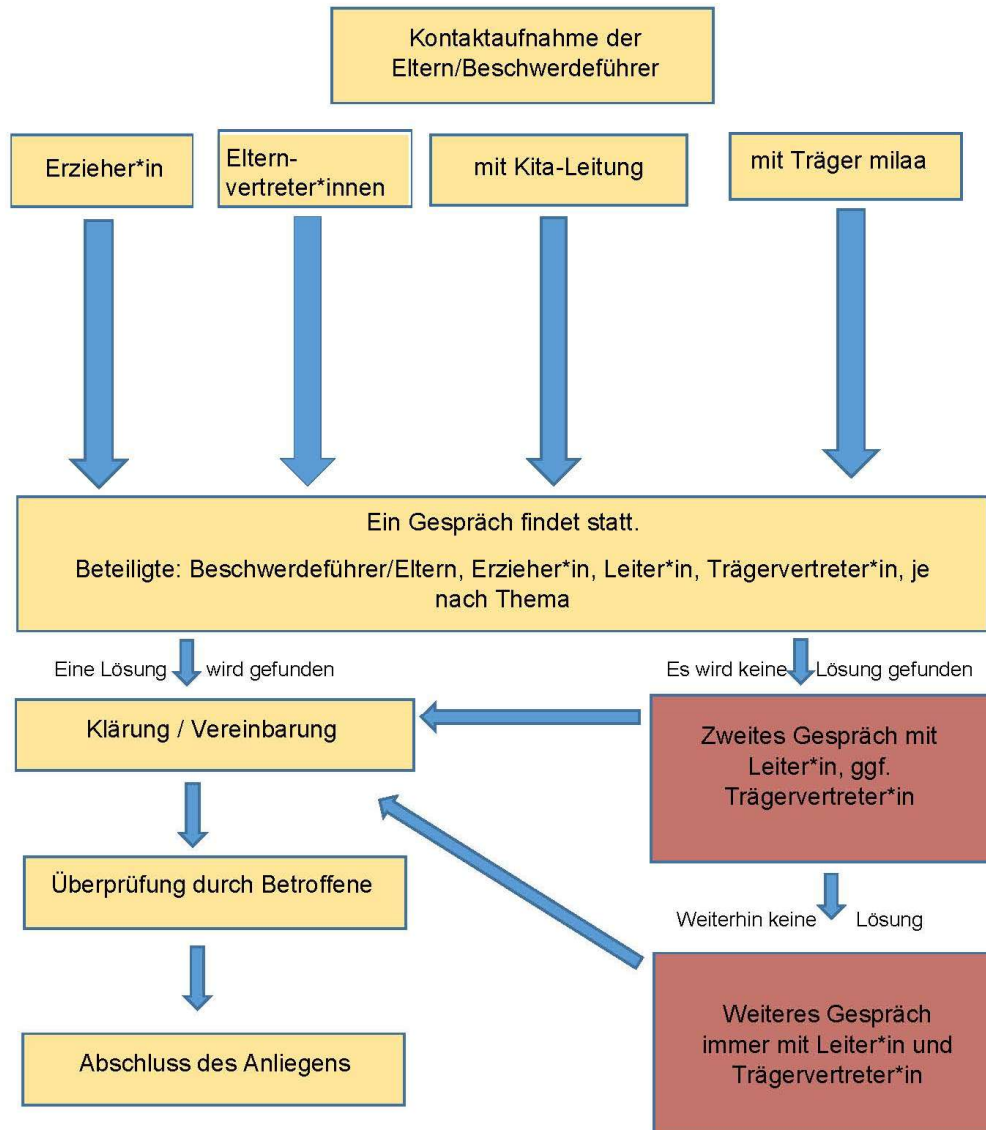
Kontaktaufnahme der Eltern/Beschwerdeführer

Erzieher*in

Eltern-vertreter*innen

mit Kita-Leitung

mit Träger milaa

Ein Gespräch findet statt.

Beteiligte: Beschwerdeführer/Eltern, Erzieher*in, Leiter*in, Trägervertreter*in, je nach Thema

Eine Lösung wird gefunden

Es wird keine Lösung gefunden

Klärung / Vereinbarung

Zweites Gespräch mit Leiter*in, ggf. Trägervertreter*in

Überprüfung durch Betroffene

Weiterhin keine Lösung

Abschluss des Anliegens

Weiteres Gespräch immer mit Leiter*in und Trägervertreter*in